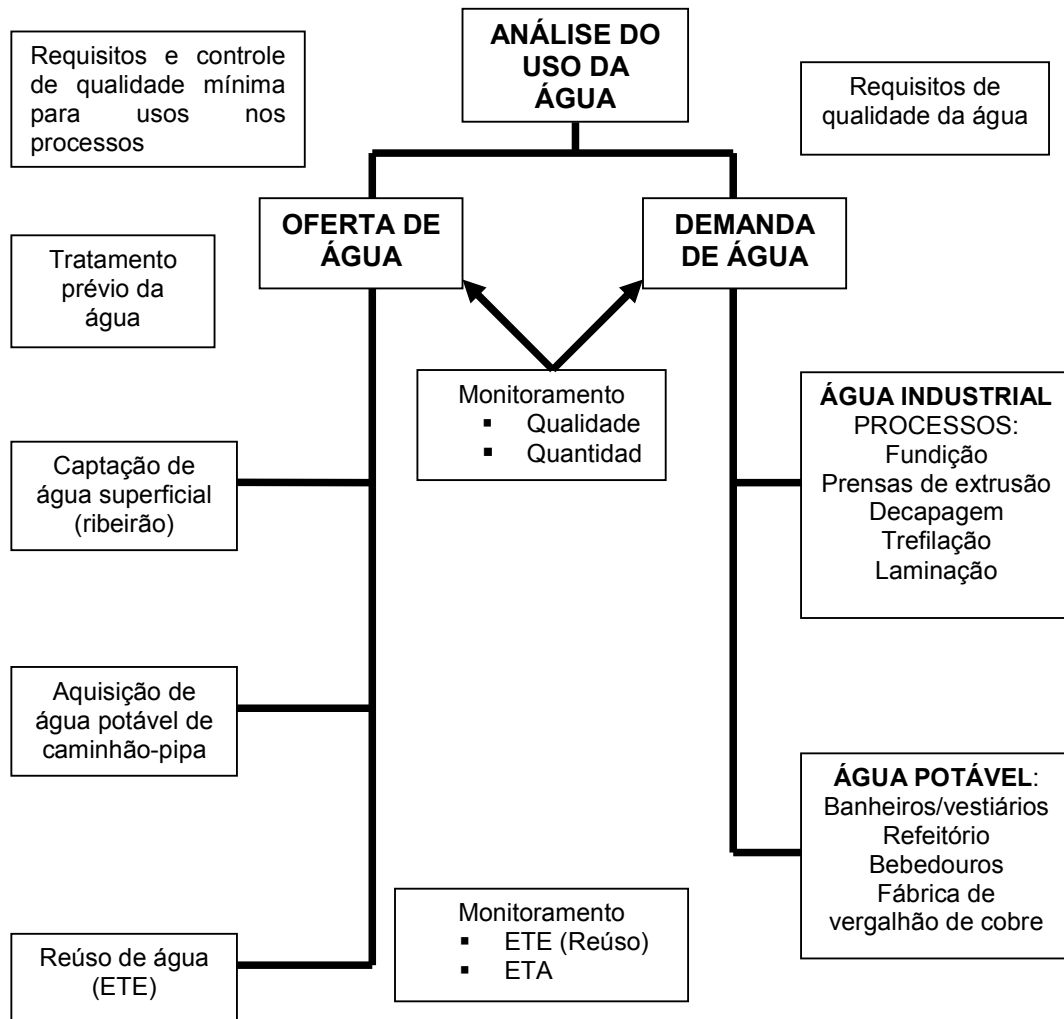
Requisitos e controle de qualidade mínima para usos nos processos

ANÁLISE DO USO DA ÁGUA

Requisitos de qualidade da água

OFERTA DE ÁGUA

DEMANDA DE ÁGUA

Tratamento prévio da água

Monitoramento
▪ Qualidade
▪ Quantidad

Captação de água superficial (ribeirão)

ÁGUA INDUSTRIAL
PROCESSOS:
Fundição
Prensas de extrusão
Decapagem
Trefilação
Laminação

Aquisição de água potável de caminhão-pipa

ÁGUA POTÁVEL:
Banheiros/vestiários
Refeitório
Bebedouros
Fábrica de vergalhão de cobre

Monitoramento
▪ ETE (Reúso)
▪ ETA

Reúso de água (ETE)